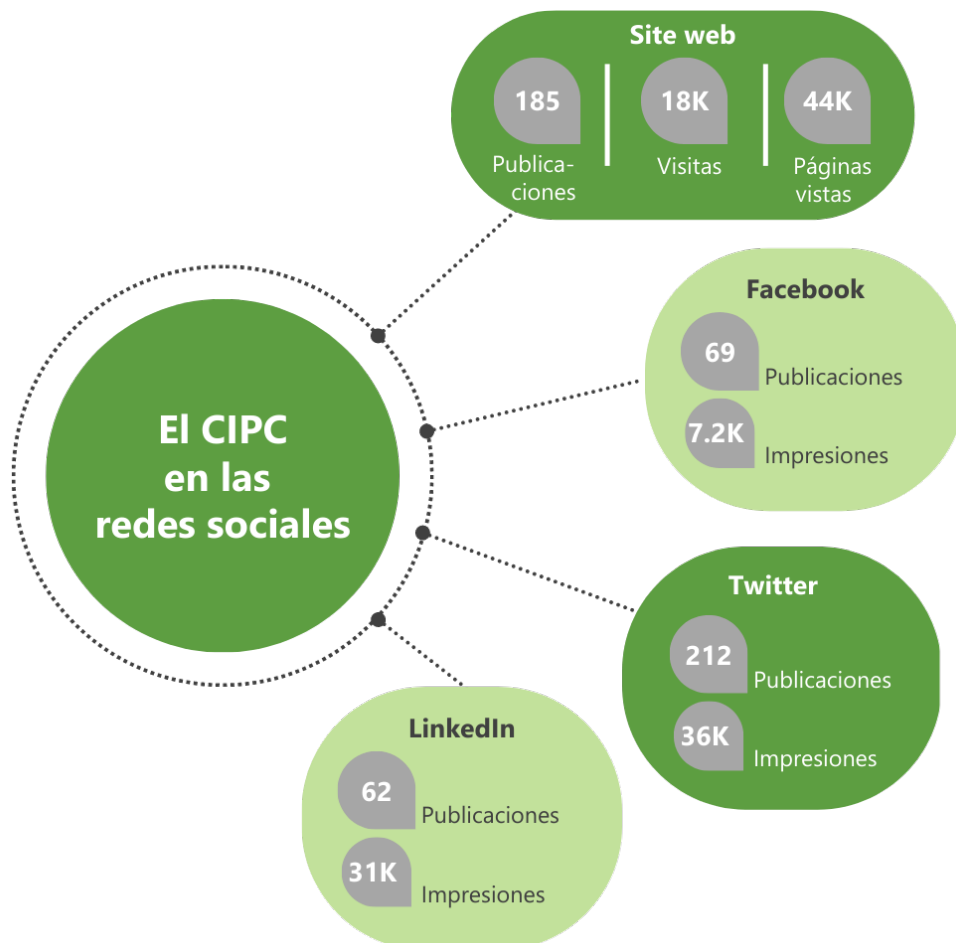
El CIPC en las redes sociales

Site web

185
Publicaciones

18K
Visitas

44K
Páginas vistas

Facebook

69
Publicaciones

7.2K
Impresiones

Twitter

212
Publicaciones

36K
Impresiones

LinkedIn

62
Publicaciones

31K
Impresiones